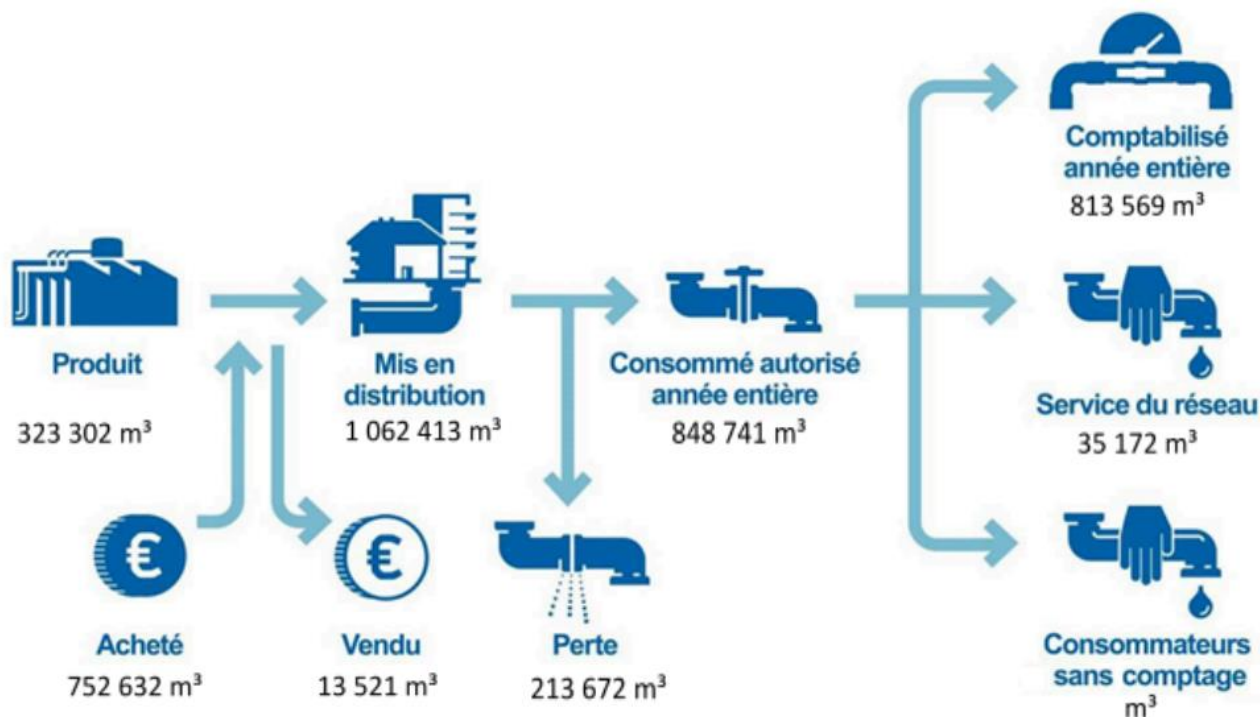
Produit
323 302 m³

Acheté
752 632 m³

Mis en distribution
1 062 413 m³

Vendu
13 521 m³

Perte
213 672 m³

Consommé autorisé année entière
848 741 m³

Comptabilisé année entière
813 569 m³

Service du réseau
35 172 m³

Consommateurs sans comptage
m³